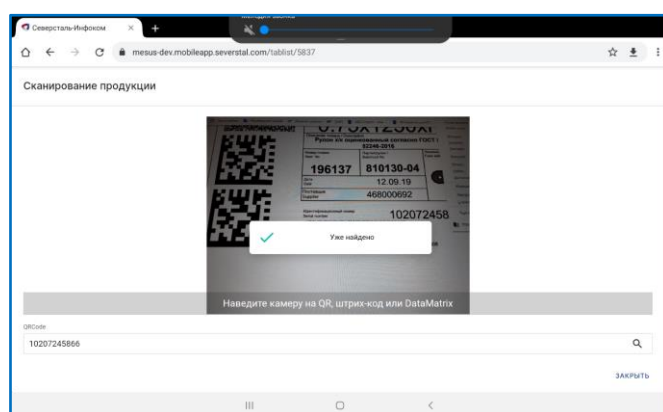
Северсталь-Инфоком
mesus-dev.mobileapp.severstal.com/tablist/5837

Сканирование продукции

U.73X1250XI
Рулон из оцинкованной согласно ГОСТ
52246-2016
196137
810130-04
12.09.19
468000692
102072458

Уже найдено

Наведите камеру на QR, штрих-код или DataMatrix

QRCode
10207245866

ЗАКРЫТЬ